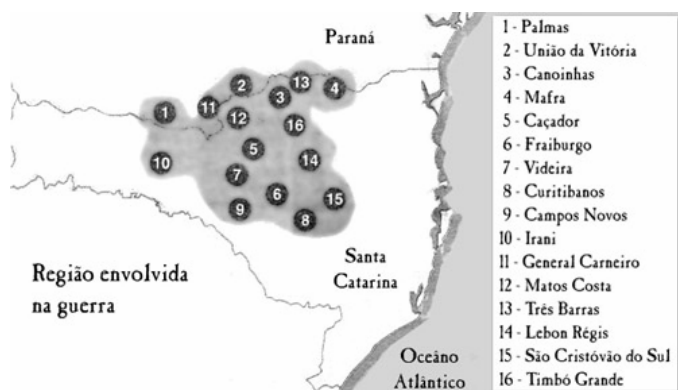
Paraná

1
2
3
4
5
6
7
8
9
10
11
12
13
14
15
16

Santa Catarina

Região envolvida na guerra

Oceâno Atlântico

1 - Palmas
2 - União da Vitória
3 - Canoinhas
4 - Mafra
5 - Caçador
6 - Fraiburgo
7 - Videira
8 - Curitibanos
9 - Campos Novos
10 - Irani
11 - General Carneiro
12 - Matos Costa
13 - Três Barras
14 - Lebon Régis
15 - São Cristóvão do Sul
16 - Timbó Grande